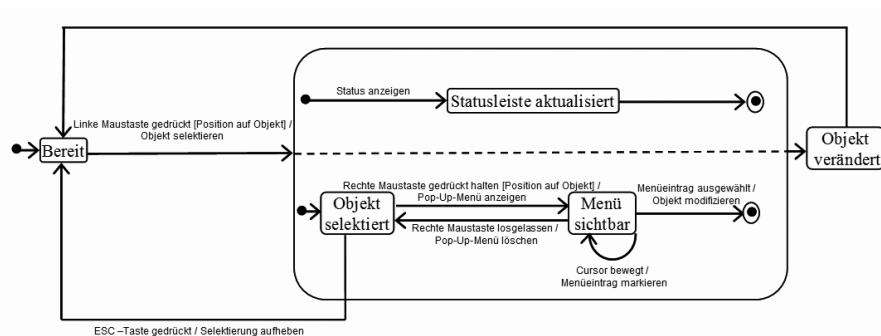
Status anzeigen

Statusleiste aktualisiert

Linke Maustaste gedrückt [Position auf Objekt] / Objekt selektieren

Bereit

Objekt verändert

Rechte Maustaste gedrückt halten [Position auf Objekt] / Pop-Up-Menü anzeigen

Menüeintrag ausgewählt / Objekt modifizieren

Objekt selektiert

Menü sichtbar

Rechte Maustaste losgelassen / Pop-Up-Menü löschen

Cursor bewegt / Menüeintrag markieren

ESC –Taste gedrückt / Selektierung aufheben